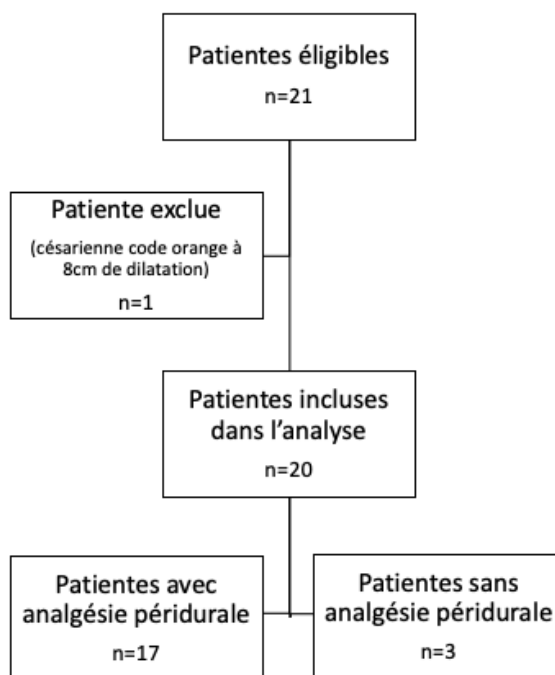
Patientes éligibles

n=21

Patiente exclue

(césarienne code orange à 8cm de dilatation)

n=1

Patientes incluses dans l'analyse

n=20

Patientes avec analgésie péridurale

n=17

Patientes sans analgésie péridurale

n=3